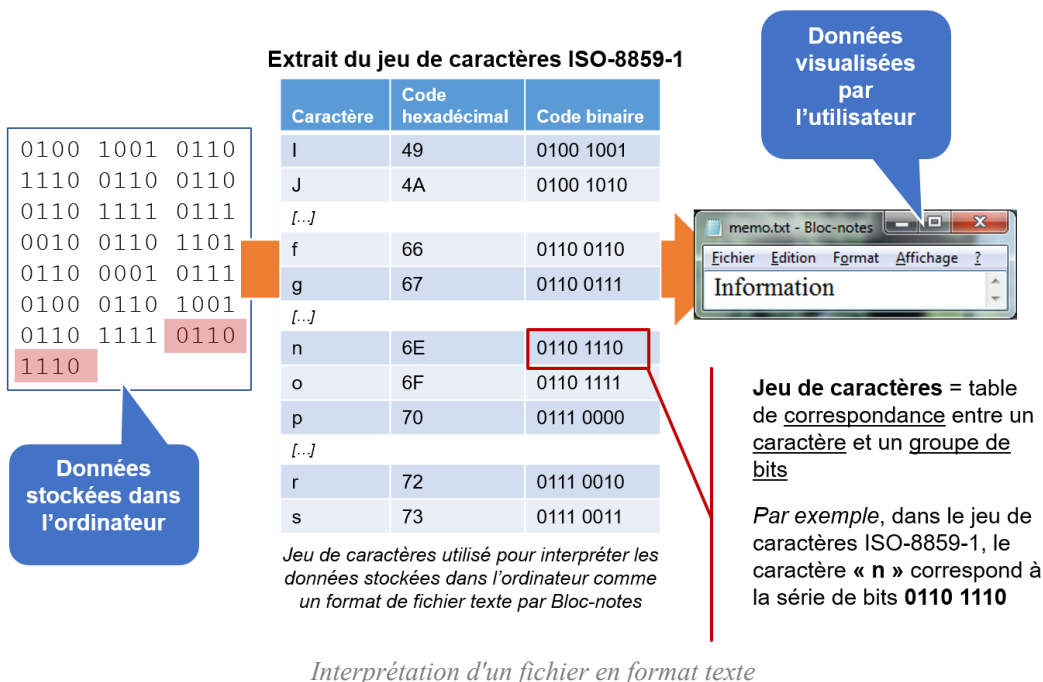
0100 1001 0110
1110 0110 0110
0110 1111 0111
0010 0110 1101
0110 0001 0111
0100 0110 1001
0110 1111 0110
1110

Données stockées dans l'ordinateur

Extrait du jeu de caractères ISO-8859-1

| Caractère | Code hexadécimal | Code binaire |
|---|---|---|
| I | 49 | 0100 1001 |
| J | 4A | 0100 1010 |
| [...] | | |
| f | 66 | 0110 0110 |
| g | 67 | 0110 0111 |
| [...] | | |
| n | 6E | 0110 1110 |
| o | 6F | 0110 1111 |
| p | 70 | 0111 0000 |
| [...] | | |
| r | 72 | 0111 0010 |
| s | 73 | 0111 0011 |

*Jeu de caractères utilisé pour interpréter les données stockées dans l'ordinateur comme un format de fichier texte par Bloc-notes*

Données visualisées par l'utilisateur

memo.txt - Bloc-notes
Fichier Edition Format Affichage ?
Information

**Jeu de caractères** = table de correspondance entre un caractère et un groupe de bits

*Par exemple*, dans le jeu de caractères ISO-8859-1, le caractère **« n »** correspond à la série de bits **0110 1110**

*Interprétation d'un fichier en format texte*